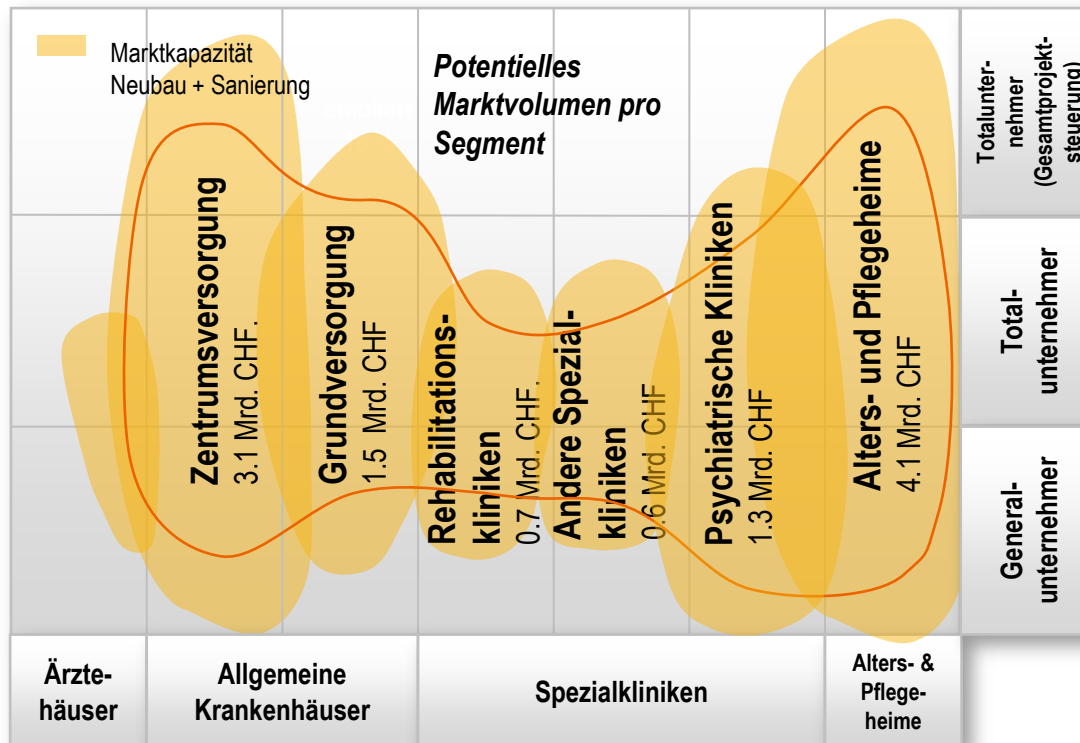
Marktkapazität
Neubau + Sanierung

*Potentielles Marktvolumen pro Segment*

Totalunternehmer (Gesamtprojektsteuerung)

Totalunternehmer

Generalunternehmer

**Zentrumsversorgung**
3.1 Mrd. CHF.

**Grundversorgung**
1.5 Mrd. CHF

**Rehabilitationskliniken**
0.7 Mrd. CHF.

**Andere Spezialkliniken**
0.6 Mrd. CHF

**Psychiatrische Kliniken**
1.3 Mrd. CHF

**Alters- und Pflegeheime**
4.1 Mrd. CHF

| Ärztehäuser | Allgemeine Krankenhäuser | Spezialkliniken | Alters- & Pflegeheime |
|---|---|---|---|